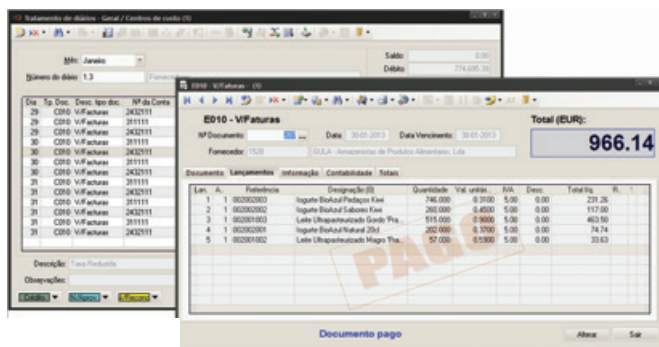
Tratamento de diários - Geral / Centros de custo (5)

Mês: Janeiro

Número do diário: 1.3

Saldo: 0.00

Débito: 774.695,30

| Dia | Tp. Doc. | Desc. tipo doc. | Nº da Conta |
|---|---|---|---|
| 29 | C010 | V/Facturas | 2432111 |
| 29 | C010 | V/Facturas | 311111 |
| 29 | C010 | V/Facturas | 2432111 |
| 30 | C010 | V/Facturas | 311111 |
| 30 | C010 | V/Facturas | 2432111 |
| 30 | C010 | V/Facturas | 311111 |
| 30 | C010 | V/Facturas | 2432111 |
| 31 | C010 | V/Facturas | 311111 |
| 31 | C010 | V/Facturas | 2432111 |
| 31 | C010 | V/Facturas | 311111 |
| 31 | C010 | V/Facturas | 2432111 |
| 31 | C010 | V/Facturas | 311111 |
| 31 | C010 | V/Facturas | 2432111 |

Descrição: Taxa Reduzida

Observações:

E010 - V/Faturas (5)

E010 - V/Faturas

Total (EUR):

966.14

Nº Documento: 93

Data: 30-01-2013

Data Vencimento: 30-01-2013

Fornecedor: 1520 GULA - Armazenistas de Produtos Alimentares, Lda

Documento | Lançamentos | Informação | Contabilidade | Totais

| Lin. | A. | Referência | Designação (0) | Quantidade | Val. unitár. | IVA | Desc. | Total líq. |
|---|---|---|---|---|---|---|---|---|
| 1 | 1 | 002002003 | Iogurte BioAzul Pedaços Kiwi | 746.000 | 0.3100 | 5.00 | 0.00 | 231.26 |
| 2 | 1 | 002002002 | Iogurte BioAzul Sabores Kiwi | 260.000 | 0.4500 | 5.00 | 0.00 | 117.00 |
| 3 | 1 | 002001003 | Leite Ultrapasteurizado Gordo 'Pra... | 515.000 | 0.9000 | 5.00 | 0.00 | 463.50 |
| 4 | 1 | 002002001 | Iogurte BioAzul Natural 20cl | 202.000 | 0.3700 | 5.00 | 0.00 | 74.74 |
| 5 | 1 | 002001002 | Leite Ultrapasteurizado Magro 'Pra... | 57.000 | 0.5900 | 5.00 | 0.00 | 33.63 |

PAGO

Documento pago

Alterar

Sair